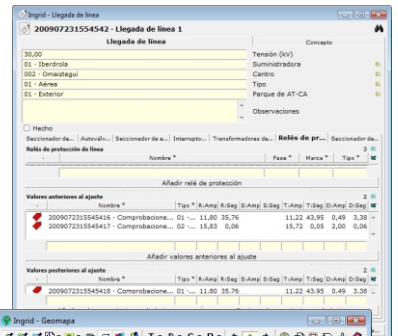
Ingrid - Llegada de línea

200907231554542 - Llegada de línea 1

| Llegada de línea | Concepto |
|---|---|
| 30,00 | Tensión (kV) |
| 01 - Iberdrola | Suministradora |
| 002 - Omaitegui | Centro |
| 01 - Aérea | Tipo |
| 01 - Exterior | Parque de AT-CA |
| | Observaciones |

Hecho

Seccionador de... | Autoválv... | Seccionador de a... | Interrupto... | Transformadores de... | Relés de pr... | Seccionador de...

Relés de protección de línea 3

| Nombre * | Fase * | Marca * | Tipo * |
|---|---|---|---|

Añadir relé de protección

Valores anteriores al ajuste 2

| Nombre * | Tipo * | R:Amp | R:Seg | S:Amp | S:Seg | T:Amp | T:Seg | D:Amp | D:Seg |
|---|---|---|---|---|---|---|---|---|---|
| 2009072315545416 - Comprobacione... | 01 -... | 11,80 | 35,76 | | | 11,22 | 43,95 | 0,49 | 3,38 |
| 2009072315545417 - Comprobacione... | 02 -... | 15,83 | 0,06 | | | 15,72 | 0,05 | 2,00 | 0,06 |

Añadir valores anteriores al ajuste

Valores posteriores al ajuste 2

| Nombre * | Tipo * | R:Amp | R:Seg | S:Amp | S:Seg | T:Amp | T:Seg | D:Amp | D:Seg |
|---|---|---|---|---|---|---|---|---|---|
| 2009072315545418 - Comprobacione... | 01 -... | 11,80 | 35,76 | | | 11,22 | 43,95 | 0,49 | 3,38 |

Ingrid - Geomapa